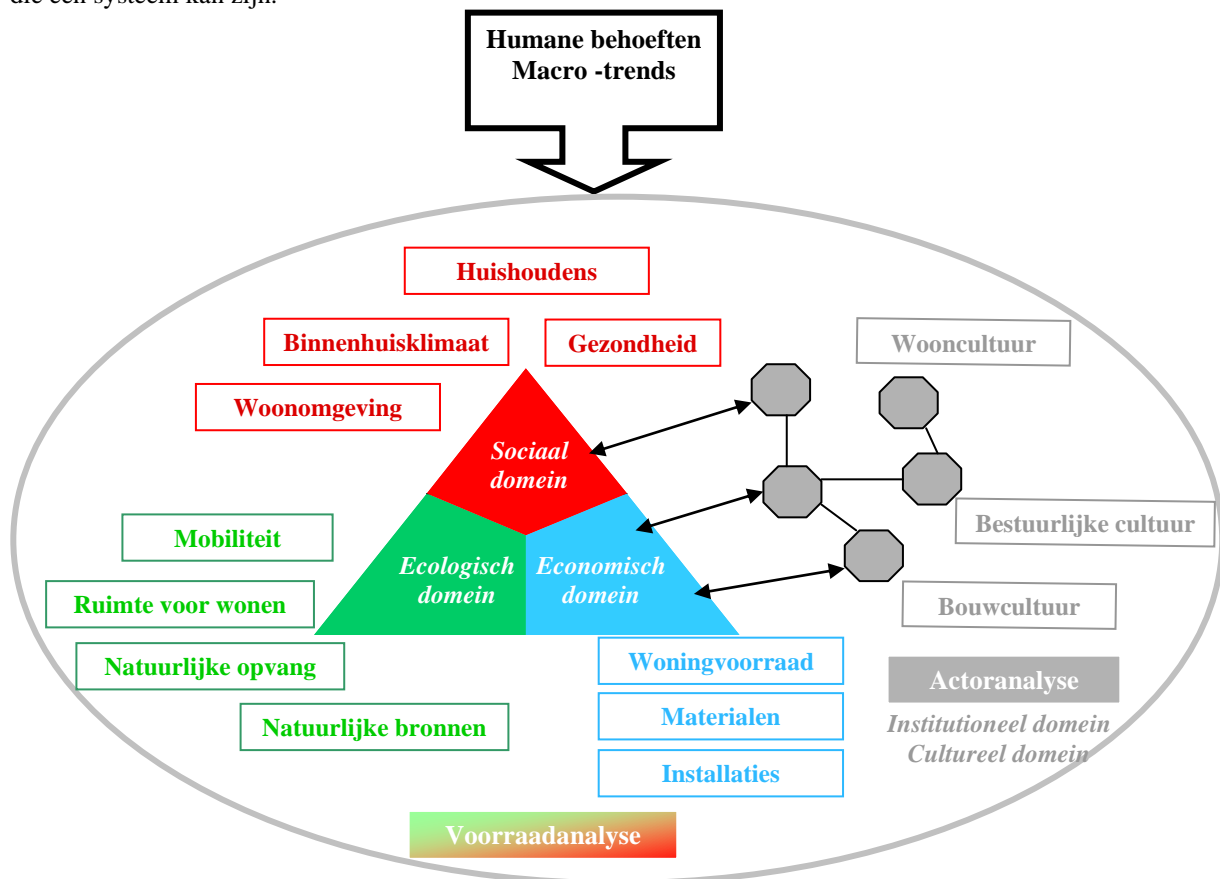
die een systeem kan zijn.

Humane behoeften
Macro -trends

Huishoudens

Binnenhuisklimaat

Gezondheid

Woonomgeving

Wooncultuur

Sociaal domein

Ecologisch domein

Economisch domein

Bestuurlijke cultuur

Mobiliteit

Ruimte voor wonen

Bouwcultuur

Natuurlijke opvang

Woningvoorraad

Actoranalyse

Materialen

Institutioneel domein
Cultureel domein

Natuurlijke bronnen

Installaties

Voorraadanalyse